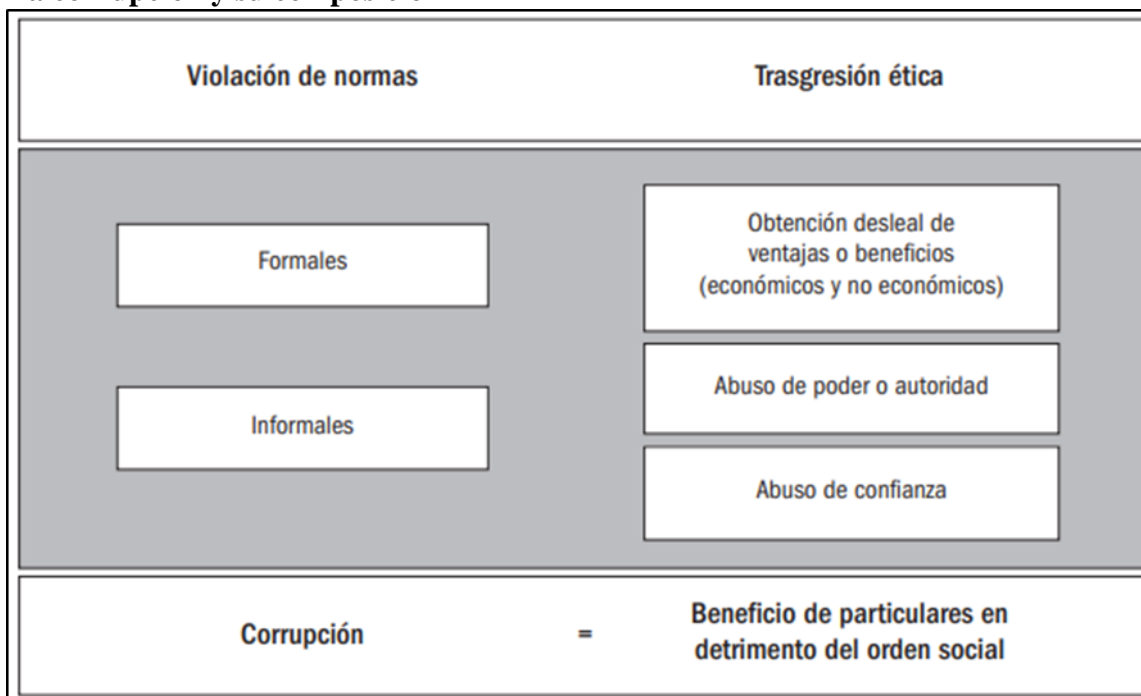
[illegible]

Violación de normas

Trasgresión ética

Formales

Informales

Obtención desleal de ventajas o beneficios (económicos y no económicos)

Abuso de poder o autoridad

Abuso de confianza

Corrupción = Beneficio de particulares en detrimento del orden social